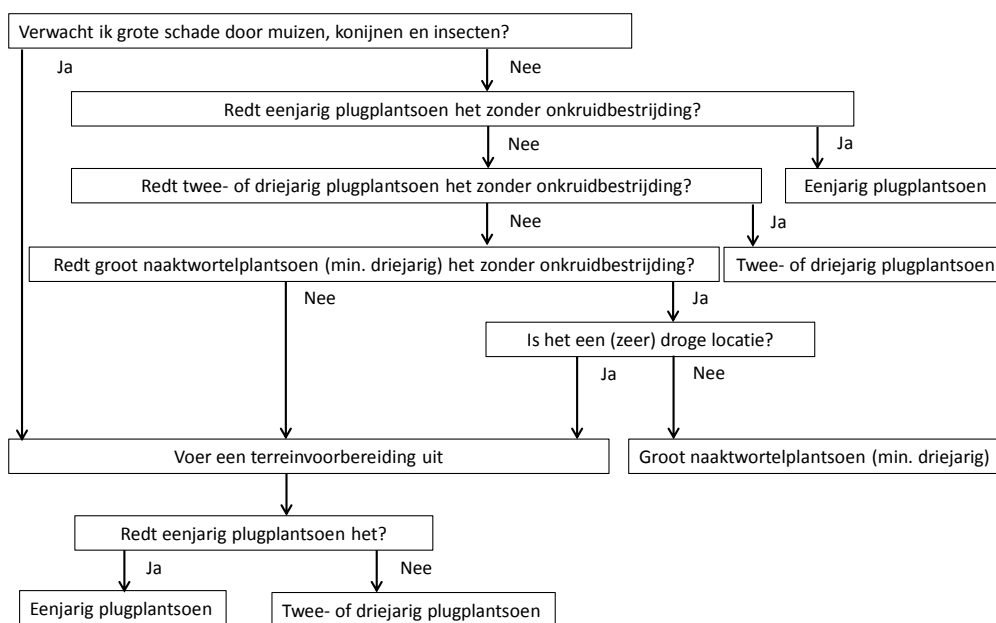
Verwacht ik grote schade door muizen, konijnen en insecten?

Ja

Nee

Redt eenjarig plugplantsoen het zonder onkruidbestrijding?

Nee

Ja

Redt twee- of driejarig plugplantsoen het zonder onkruidbestrijding?

Eenjarig plugplantsoen

Nee

Ja

Redt groot naaktwortelplantsoen (min. driejarig) het zonder onkruidbestrijding?

Twee- of driejarig plugplantsoen

Nee

Ja

Is het een (zeer) droge locatie?

Ja

Nee

Voer een terreinvoorbereiding uit

Groot naaktwortelplantsoen (min. driejarig)

Redt eenjarig plugplantsoen het?

Ja

Nee

Eenjarig plugplantsoen

Twee- of driejarig plugplantsoen